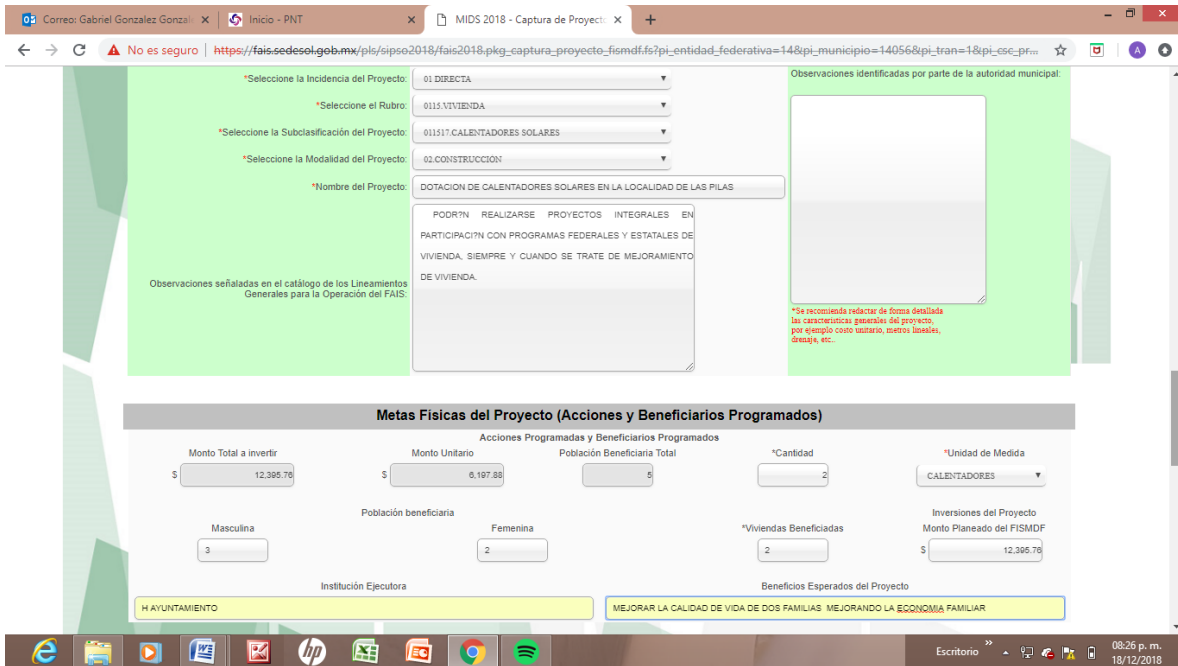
Correo: Gabriel Gonzalez Gonzal ×
Inicio - PNT ×
MIDS 2018 - Captura de Proyect ×
+

No es seguro | https://fais.sedesol.gob.mx/pls/sipso2018/fais2018.pkg_captura_proyecto_fismdf.fs?pi_entidad_federativa=14&pi_municipio=14056&pi_tran=1&pi_csc_pr...

*Seleccione la Incidencia del Proyecto: 01 DIRECTA
*Seleccione el Rubro: 0115.VIVIENDA
*Seleccione la Subclasificación del Proyecto: 011517.CALENTADORES SOLARES
*Seleccione la Modalidad del Proyecto: 02.CONSTRUCCION
*Nombre del Proyecto: DOTACION DE CALENTADORES SOLARES EN LA LOCALIDAD DE LAS PILAS

Observaciones señaladas en el catálogo de los Lineamientos Generales para la Operación del FAIS: PODR?N REALIZARSE PROYECTOS INTEGRALES EN PARTICIPACI?N CON PROGRAMAS FEDERALES Y ESTATALES DE VIVIENDA, SIEMPRE Y CUANDO SE TRATE DE MEJORAMIENTO DE VIVIENDA.

Observaciones identificadas por parte de la autoridad municipal:

*Se recomienda redactar de forma detallada las características generales del proyecto, por ejemplo costo unitario, metros lineales, drenaje, etc..

Metas Fisicas del Proyecto (Acciones y Beneficiarios Programados)
Acciones Programadas y Beneficiarios Programados

| Monto Total a invertir | Monto Unitario | Población Beneficiaria Total | *Cantidad | *Unidad de Medida |
|---|---|---|---|---|
| $ 12,395.76 | $ 6,197.88 | 5 | 2 | CALENTADORES |

Población beneficiaria
Masculina: 3
Femenina: 2
*Viviendas Beneficiadas: 2
Inversiones del Proyecto
Monto Planeado del FISMDF: $ 12,395.76

Institución Ejecutora: H AYUNTAMIENTO
Beneficios Esperados del Proyecto: MEJORAR LA CALIDAD DE VIDA DE DOS FAMILIAS MEJORANDO LA ECONOMIA FAMILIAR

Escritorio
08:26 p. m.
18/12/2018